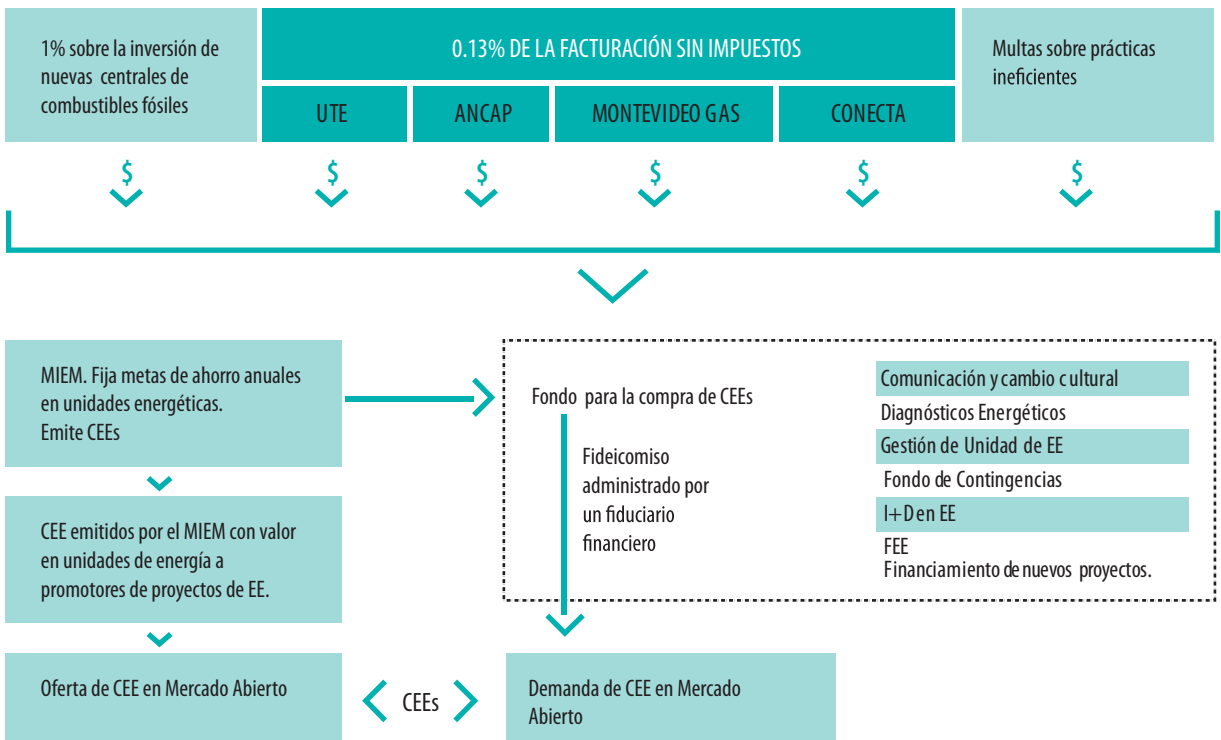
1% sobre la inversión de nuevas centrales de combustibles fósiles

0.13% DE LA FACTURACIÓN SIN IMPUESTOS

UTE

ANCAP

MONTEVIDEO GAS

CONECTA

Multas sobre prácticas ineficientes

$

$

$

$

$

$

MIEM. Fija metas de ahorro anuales en unidades energéticas. Emite CEEs

Fondo para la compra de CEEs

Fideicomiso administrado por un fiduciario financiero

Comunicación y cambio cultural

Diagnósticos Energéticos

Gestión de Unidad de EE

Fondo de Contingencias

I+Den EE

FEE
Financiamiento de nuevos proyectos.

CEE emitidos por el MIEM con valor en unidades de energía a promotores de proyectos de EE.

Oferta de CEE en Mercado Abierto

CEEs

Demanda de CEE en Mercado Abierto